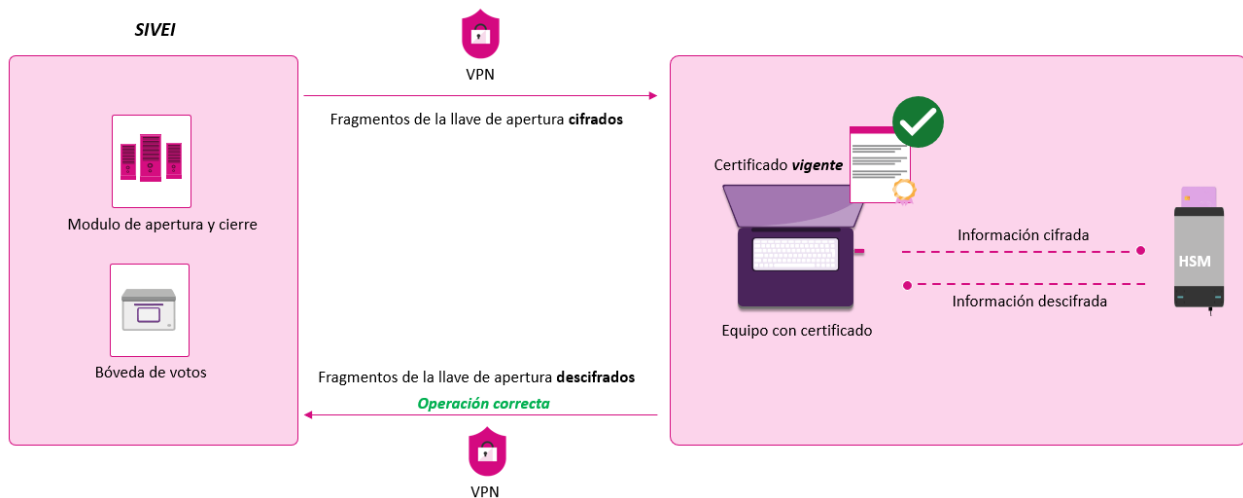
SIVEI

VPN

Fragmentos de la llave de apertura **cifrados**

Modulo de apertura y cierre

Certificado ***vigente***

Información cifrada

HSM

Información descifrada

Equipo con certificado

Bóveda de votos

Fragmentos de la llave de apertura **descifrados**

***Operación correcta***

VPN